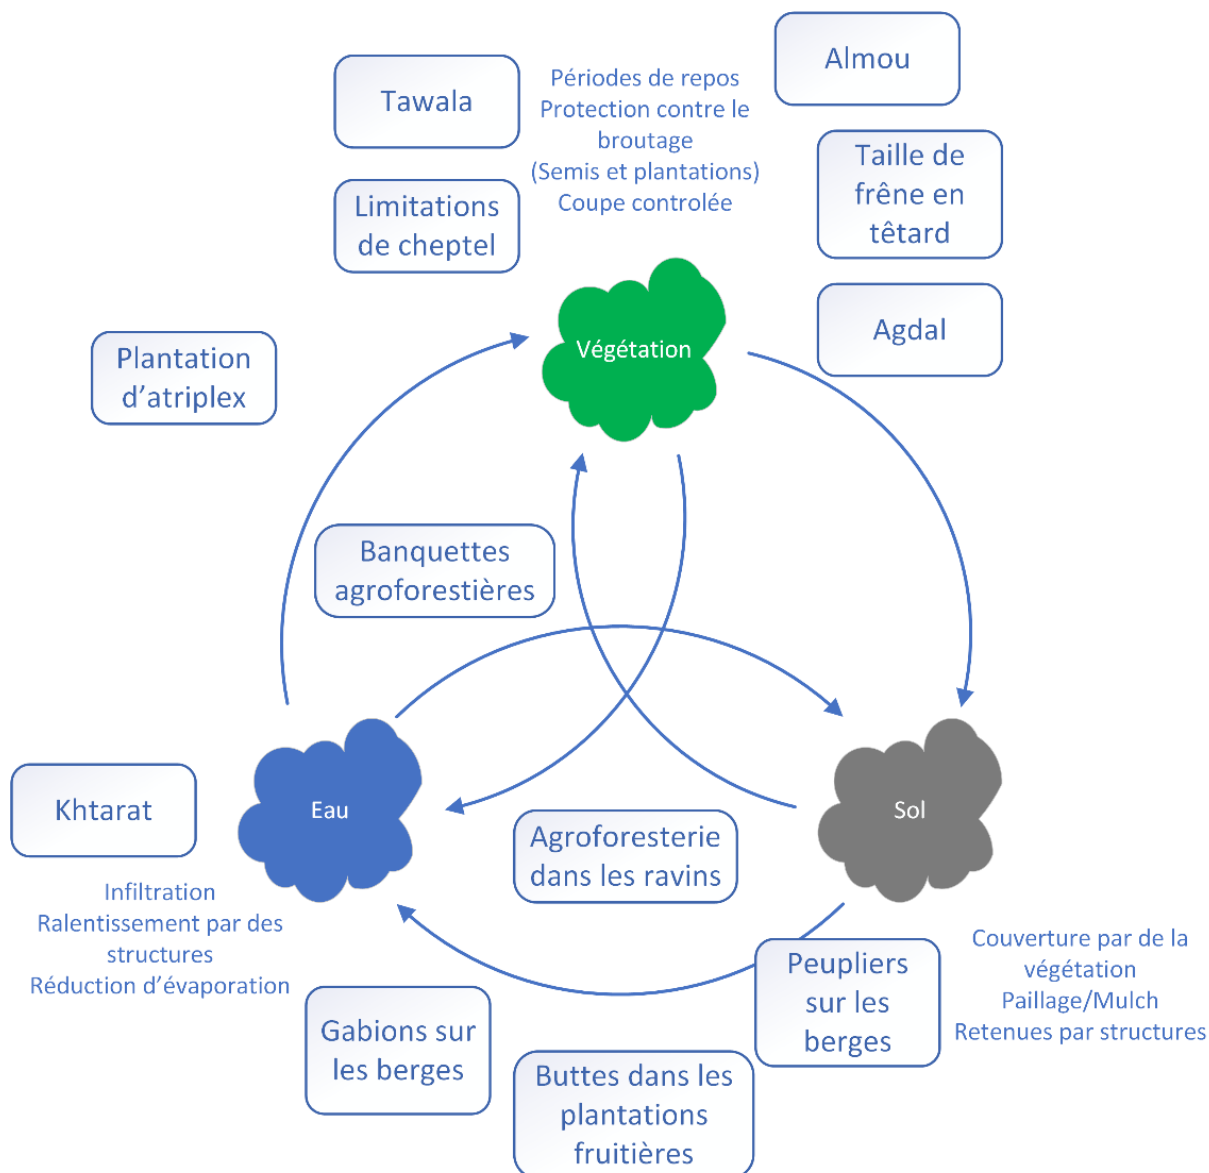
Tawala

Périodes de repos
Protection contre le broutage
(Semis et plantations)
Coupe controlée

Almou

Limitations de cheptel

Taille de frêne en têtard

Végétation

Agdal

Plantation d'atriplex

Banquettes agroforestières

Khtarat

Eau

Sol

Agroforesterie dans les ravins

Infiltration
Ralentissement par des structures
Réduction d'évaporation

Couverture par de la végétation
Paillage/Mulch
Retenues par structures

Peupliers sur les berges

Gabions sur les berges

Buttes dans les plantations fruitières